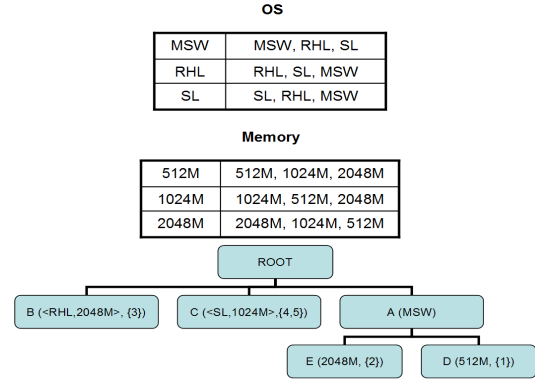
OS

| MSW | MSW, RHL, SL |
|---|---|
| RHL | RHL, SL, MSW |
| SL | SL, RHL, MSW |

Memory

| 512M | 512M, 1024M, 2048M |
|---|---|
| 1024M | 1024M, 512M, 2048M |
| 2048M | 2048M, 1024M, 512M |

ROOT

B (<RHL,2048M>, {3})

C (<SL,1024M>,{4,5})

A (MSW)

E (2048M, {2})

D (512M, {1})